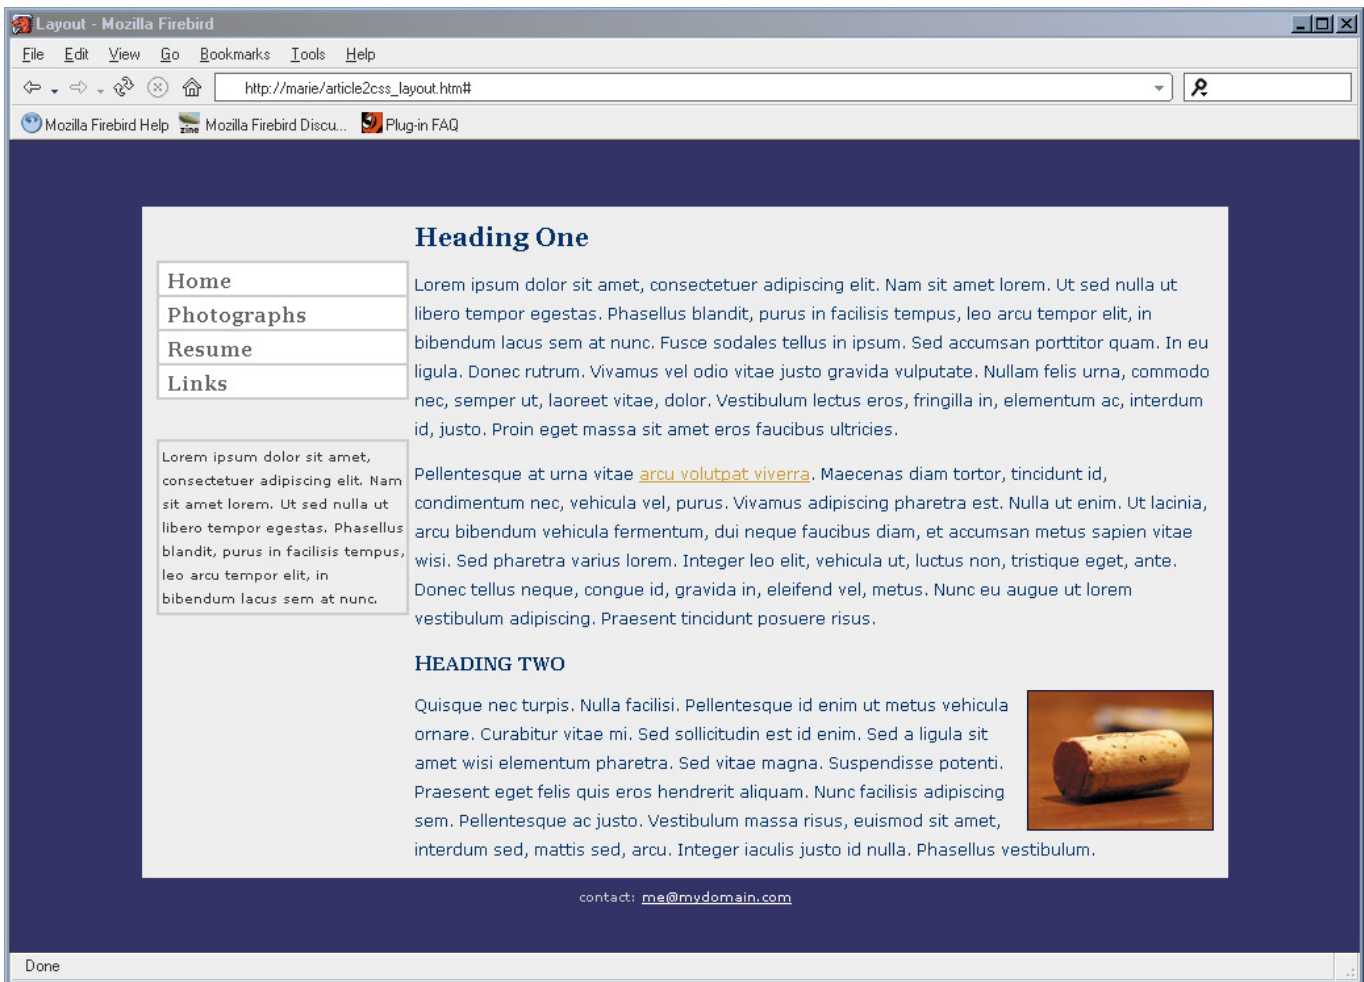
Layout - Mozilla Firebird

File Edit View Go Bookmarks Tools Help

http://marie/article2css_layout.htm#

Mozilla Firebird Help Mozilla Firebird Discu... Plug-in FAQ

Heading One

Home
Photographs
Resume
Links

Lorem ipsum dolor sit amet, consectetuer adipiscing elit. Nam sit amet lorem. Ut sed nulla ut libero tempor egestas. Phasellus blandit, purus in facilisis tempus, leo arcu tempor elit, in bibendum lacus sem at nunc.

Lorem ipsum dolor sit amet, consectetuer adipiscing elit. Nam sit amet lorem. Ut sed nulla ut libero tempor egestas. Phasellus blandit, purus in facilisis tempus, leo arcu tempor elit, in bibendum lacus sem at nunc. Fusce sodales tellus in ipsum. Sed accumsan porttitor quam. In eu ligula. Donec rutrum. Vivamus vel odio vitae justo gravida vulputate. Nullam felis urna, commodo nec, semper ut, laoreet vitae, dolor. Vestibulum lectus eros, fringilla in, elementum ac, interdum id, justo. Proin eget massa sit amet eros faucibus ultricies.

Pellentesque at urna vitae arcu volutpat viverra. Maecenas diam tortor, tincidunt id, condimentum nec, vehicula vel, purus. Vivamus adipiscing pharetra est. Nulla ut enim. Ut lacinia, arcu bibendum vehicula fermentum, dui neque faucibus diam, et accumsan metus sapien vitae wisi. Sed pharetra varius lorem. Integer leo elit, vehicula ut, luctus non, tristique eget, ante. Donec tellus neque, congue id, gravida in, eleifend vel, metus. Nunc eu augue ut lorem vestibulum adipiscing. Praesent tincidunt posuere risus.

HEADING TWO

Quisque nec turpis. Nulla facilisi. Pellentesque id enim ut metus vehicula ornare. Curabitur vitae mi. Sed sollicitudin est id enim. Sed a ligula sit amet wisi elementum pharetra. Sed vitae magna. Suspendisse potenti. Praesent eget felis quis eros hendrerit aliquam. Nunc facilisis adipiscing sem. Pellentesque ac justo. Vestibulum massa risus, euismod sit amet, interdum sed, mattis sed, arcu. Integer iaculis justo id nulla. Phasellus vestibulum.

contact: me@mydomain.com

Done